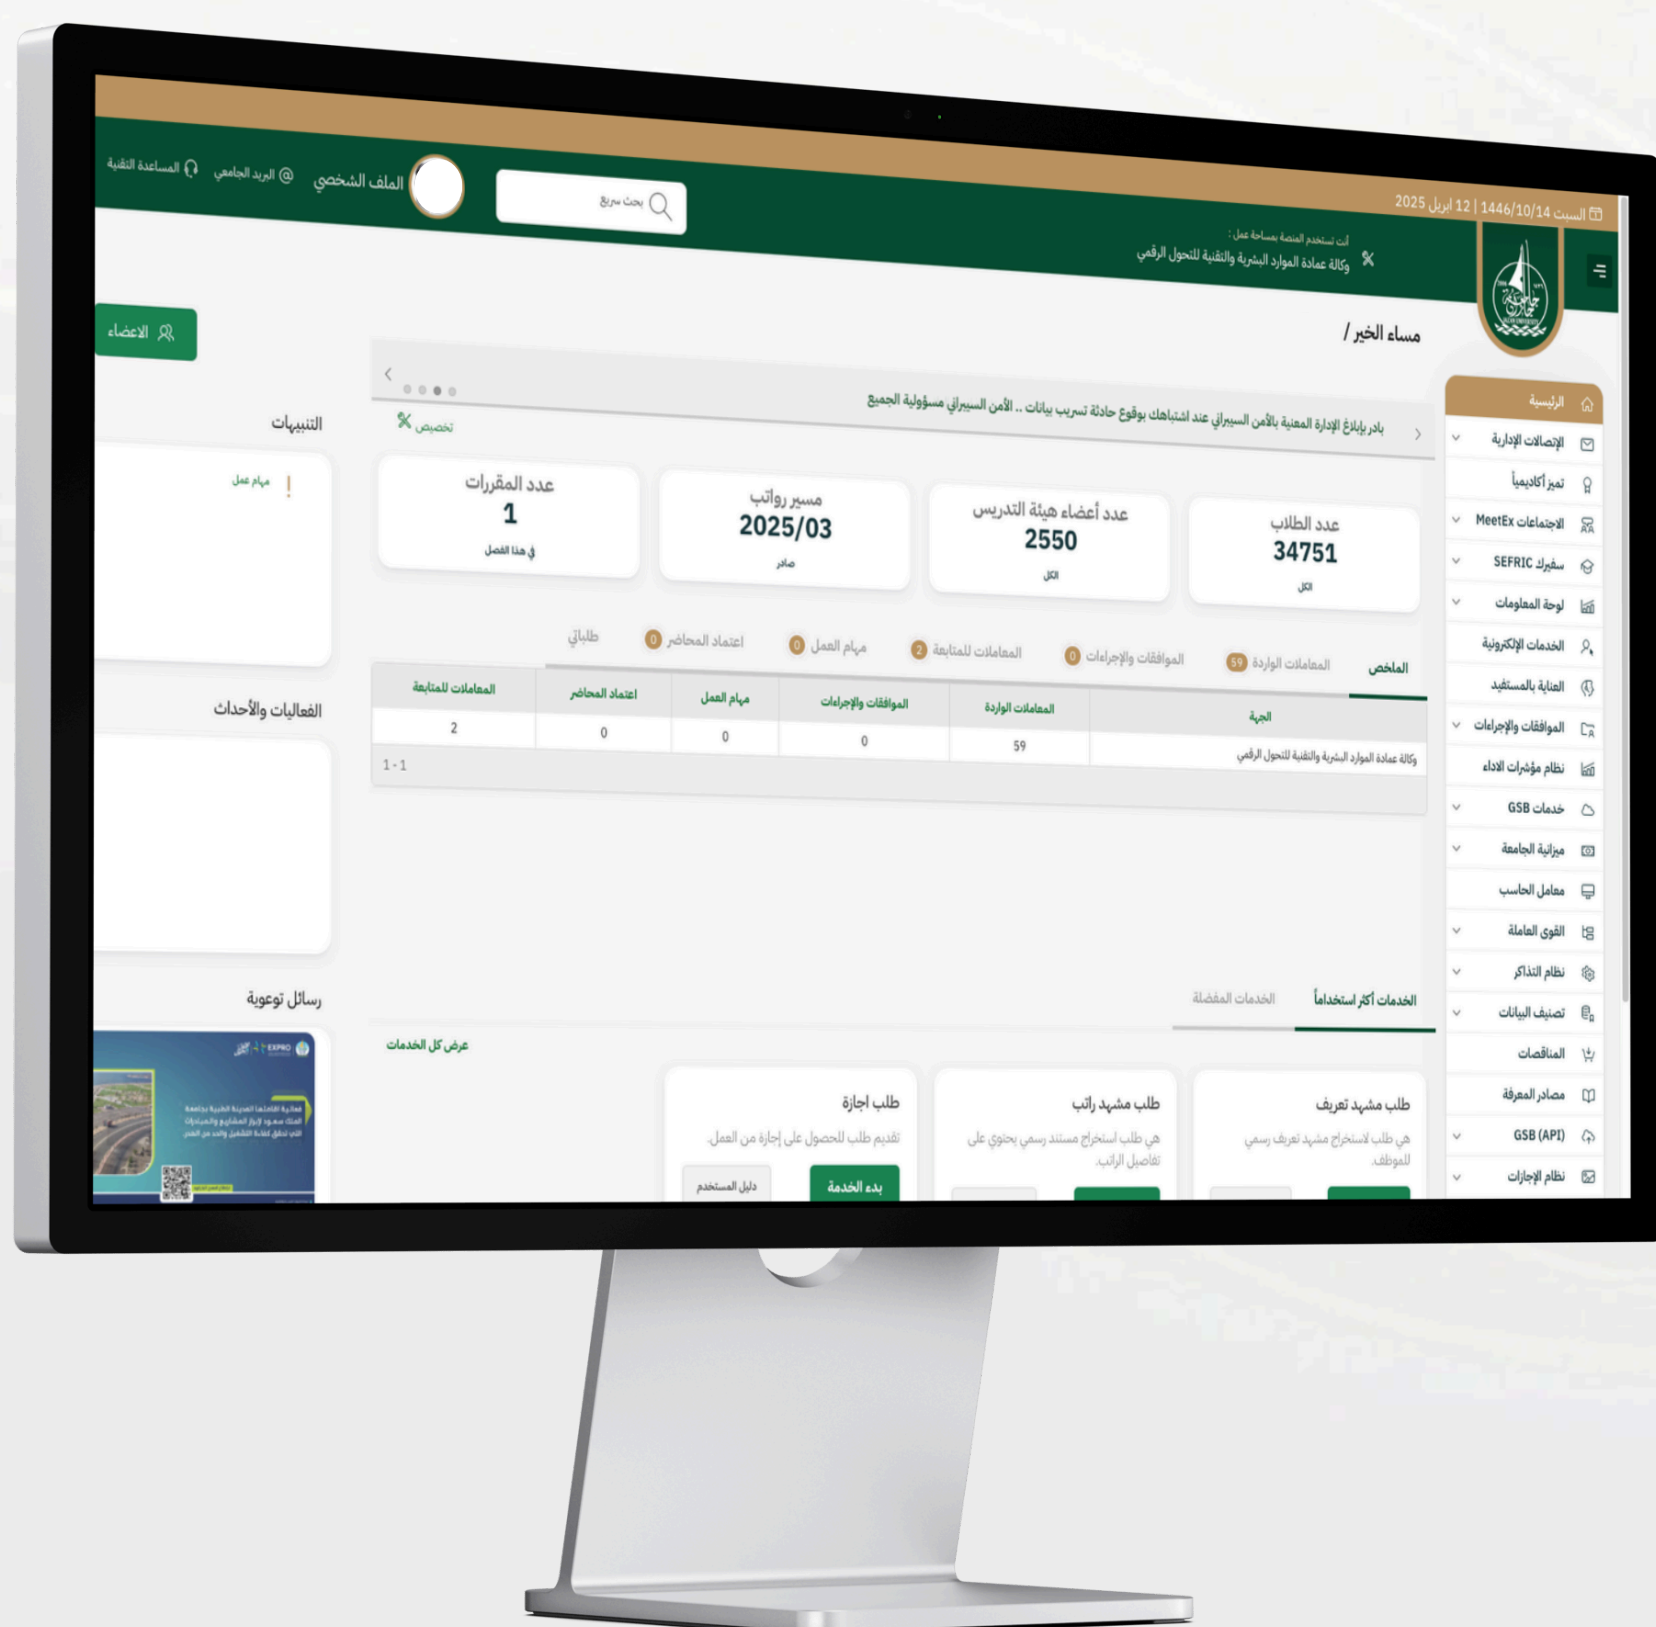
السبت 1446/10/14 | 12 ابريل 2025

الملف الشخصي
البريد الجامعي
المساعدة التقنية
بحث سريع

أنت تستخدم المنصة بمساحة عمل :
وكالة عمادة الموارد البشرية والتقنية للتحول الرقمي

مساء الخير /

الاعضاء

الرئيسية
الإتصالات الإدارية
تميز أكاديمياً
الاجتماعات MeetEx
سفيرك SEFRIC
لوحة المعلومات
الخدمات الإلكترونية
العناية بالمستفيد
الموافقات والإجراءات
نظام مؤشرات الاداء
خدمات GSB
ميزانية الجامعة
معامل الحاسب
القوى العاملة
نظام التذاكر
تصنيف البيانات
المناقصات
مصادر المعرفة
GSB (API)
نظام الإجازات

بادر بإبلاغ الإدارة المعنية بالأمن السيبراني عند اشتباهك بوقوع حادثة تسريب بيانات .. الأمن السيبراني مسؤولية الجميع

تخصيص

عدد الطلاب
34751
الكل

عدد أعضاء هيئة التدريس
2550
الكل

مسير رواتب
2025/03
صادر

عدد المقررات
1
في هذا الفصل

الملخص | المعاملات الواردة 59 | الموافقات والإجراءات 0 | المعاملات للمتابعة 2 | مهام العمل 0 | اعتماد المحاضر 0 | طلباتي

| الجهة | المعاملات الواردة | الموافقات والإجراءات | مهام العمل | اعتماد المحاضر | المعاملات للمتابعة |
|---|---|---|---|---|---|
| وكالة عمادة الموارد البشرية والتقنية للتحول الرقمي | 59 | 0 | 0 | 0 | 2 |

1 - 1

التنبيهات
مهام عمل

الفعاليات والأحداث

رسائل توعوية

الخدمات أكثر استخداماً
الخدمات المفضلة
عرض كل الخدمات

طلب مشهد تعريف
هي طلب لاستخراج مشهد تعريف رسمي للموظف.

طلب مشهد راتب
هي طلب استخراج مستند رسمي يحتوي على تفاصيل الراتب.

طلب اجازة
تقديم طلب للحصول على إجازة من العمل.
بدء الخدمة
دليل المستخدم